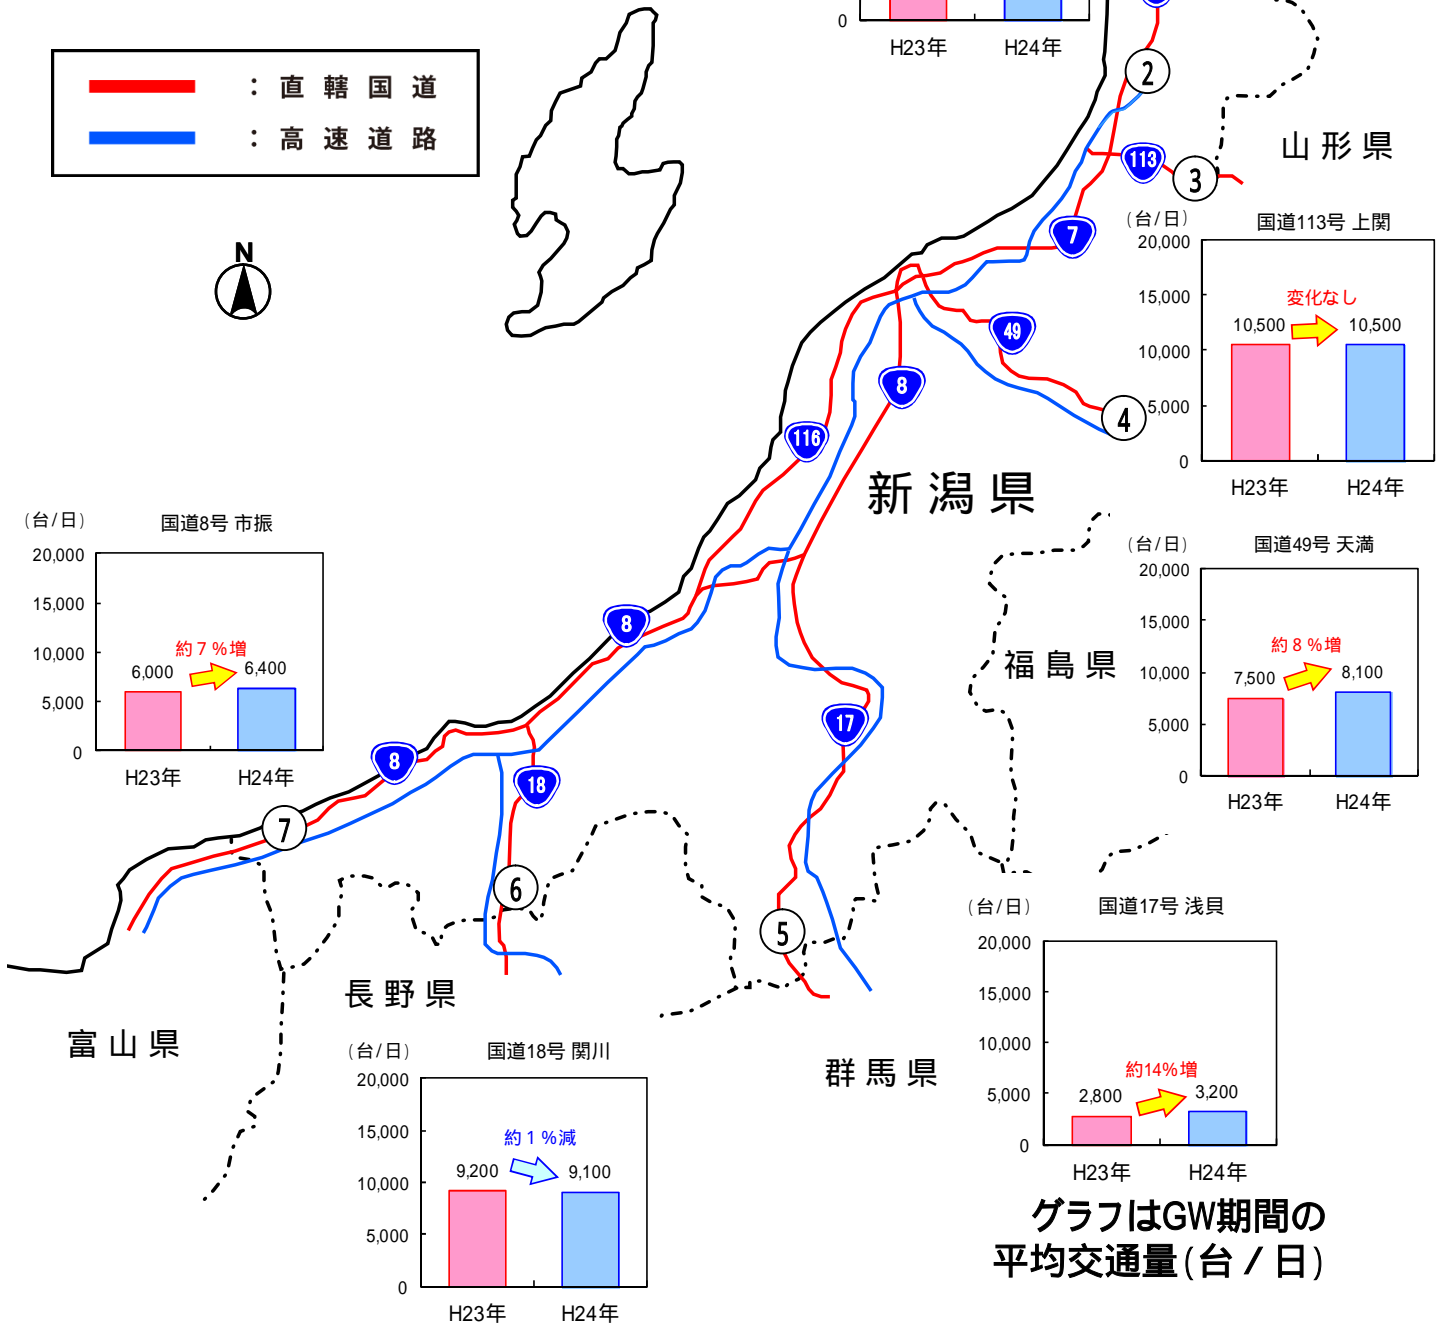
：直轄国道
：高速道路

N

0
H23年 H24年

2
113
3
山形県

7
49
8
4
116
新潟県

（台/日）
国道113号 上関
20,000
15,000
10,000
5,000
0
変化なし
10,500
10,500
H23年 H24年

（台/日）
国道8号 市振
20,000
15,000
10,000
5,000
0
約７％増
6,000
6,400
H23年 H24年

（台/日）
国道49号 天満
20,000
15,000
10,000
5,000
0
約８％増
7,500
8,100
H23年 H24年

8
福島県
17
8
18
7
6
5

長野県
富山県
群馬県

（台/日）
国道18号 関川
20,000
15,000
10,000
5,000
0
約１％減
9,200
9,100
H23年 H24年

（台/日）
国道17号 浅貝
20,000
15,000
10,000
5,000
0
約14%増
2,800
3,200
H23年 H24年

グラフはGW期間の平均交通量（台／日）